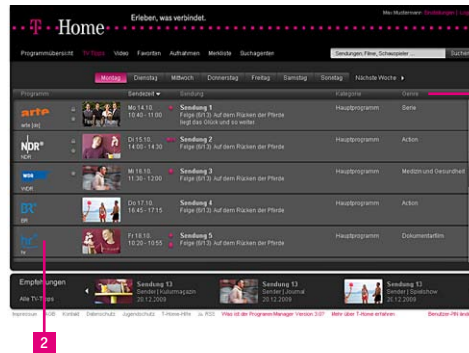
T Home Erleben, was verbindet.

Max Mustermann

Programmübersicht TV-Tipps Video Favoriten Aufnahmen Merkliste Suchagenten

Sendungen, Filme, Schauspieler ... Suche

Montag Dienstag Mittwoch Donnerstag Freitag Samstag Sonntag Nächste Woche

| Programm | | Sendezeit | Sendung | Kategorie | Genre |
|---|---|---|---|---|---|
| arte arte [de] | | Mo 14.10. 10:40 - 11:00 | Sendung 1 Folge (6/13) Auf dem Rücken der Pferde Wo man das Glück und so weiter. | Hauptprogramm | Serie |
| NDR NDR | | Di 15.10. 14:40 - 15:15 | Sendung 2 Folge (6/13) Auf dem Rücken der Pferde | Hauptprogramm | Action |
| WDR WDR | | Mi 16.10. 15:30 - 16:00 | Sendung 3 Folge (6/13) Auf dem Rücken der Pferde | Hauptprogramm | Medizin und Gesundheit |
| BR BR | | Do 17.10. 16:45 - 17:15 | Sendung 4 Folge (6/13) Auf dem Rücken der Pferde | Hauptprogramm | Action |
| hr hr | | Fr 18.10. 10:20 - 10:55 | Sendung 5 Folge (6/13) Auf dem Rücken der Pferde | Hauptprogramm | Dokumentarfilm |

Empfehlungen
Alle TV-Tipps

Sendung 13 Sender | Kulturmagazin 20.12.2009
Sendung 13 Sender | Journal 20.12.2009
Sendung 13 Sender | Spielshow 20.12.2009

Impressum AGB Kontakt Datenschutz Jugendschutz T-Home-Hilfe RSS Was ist der Programm-Manager Version 3.07 Mehr über T-Home erfahren Benutzer-Hilfe und

2